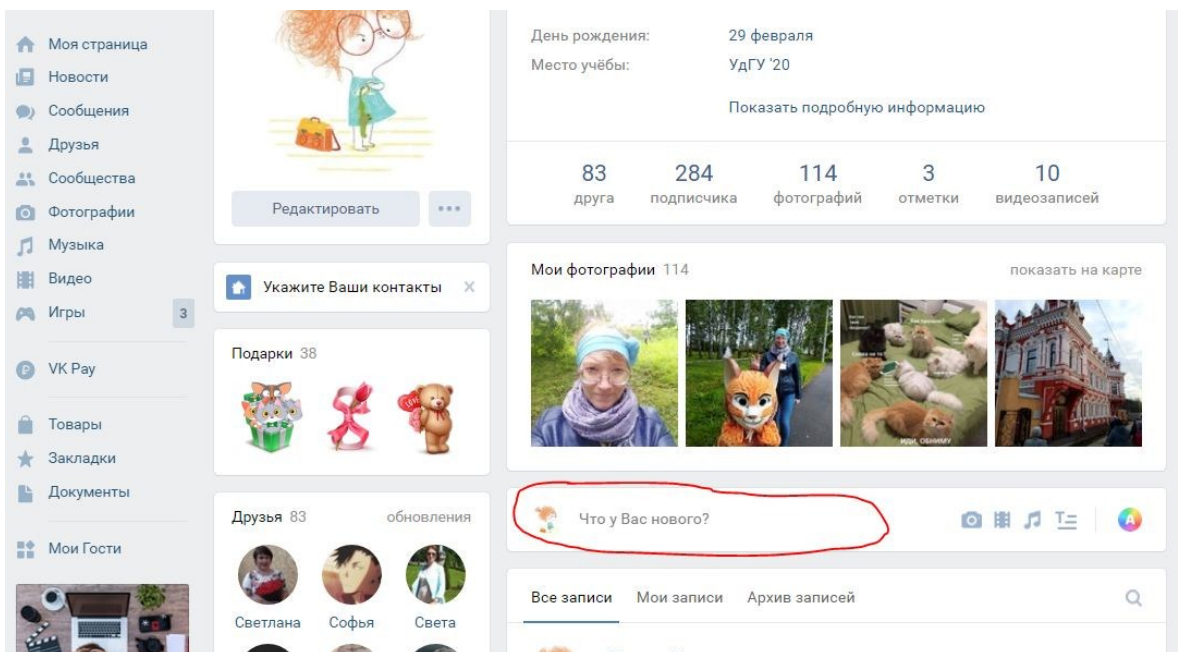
Моя страница
Новости
Сообщения
Друзья
Сообщества
Фотографии
Музыка
Видео
Игры 3

VK Pay

Товары
Закладки
Документы

Мои Гости

Редактировать ...

Укажите Ваши контакты ×

Подарки 38

Друзья 83 обновления

Светлана Софья Света

День рождения: 29 февраля
Место учёбы: УдГУ '20

Показать подробную информацию

| 83 | 284 | 114 | 3 | 10 |
|---|---|---|---|---|
| друга | подписчика | фотографий | отметки | видеозаписей |

Мои фотографии 114 показать на карте

Что у Вас нового?

Все записи Мои записи Архив записей